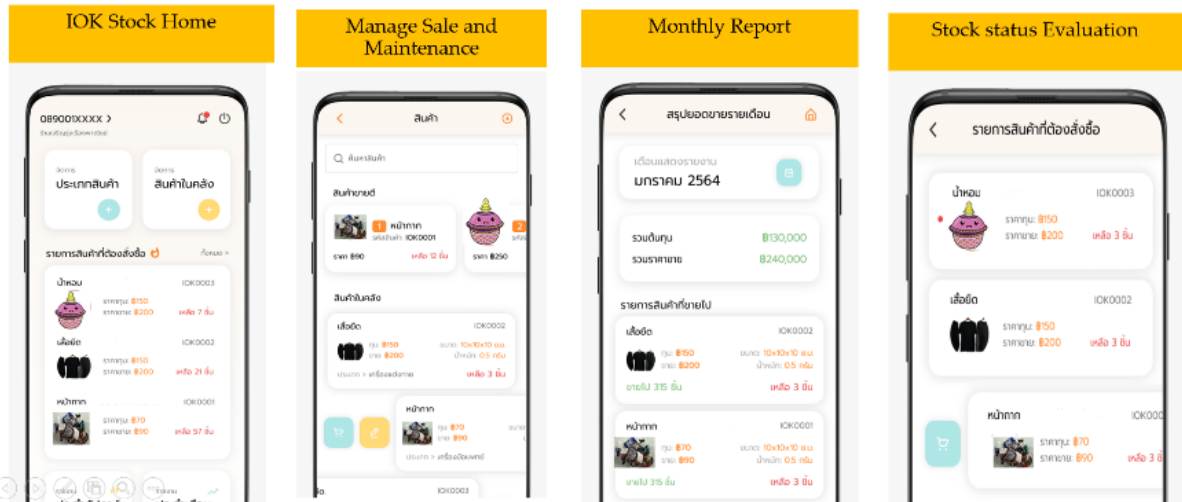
IOK Stock Home

089001XXXX >
จัดการสินค้าได้อย่างง่ายดาย

จัดการ
ประเภทสินค้า

จัดการ
สินค้าในคลัง

รายการสินค้าที่ต้องสั่งซื้อ
ทั้งหมด >

น้ำหอม IOK0003
ราคาทุน: ฿150
ราคาขาย: ฿200
เหลือ 7 ชิ้น

เสื้อยืด IOK0002
ราคาทุน: ฿150
ราคาขาย: ฿200
เหลือ 21 ชิ้น

หน้ากาก IOK0001
ราคาทุน: ฿70
ราคาขาย: ฿90
เหลือ 57 ชิ้น

Manage Sale and Maintenance

สินค้า

ค้นหาสินค้า

สินค้าขายดี

1 หน้ากาก
รหัสสินค้า: IOK0001
ราคา ฿90
เหลือ 12 ชิ้น

2
ราคา ฿250

สินค้าในคลัง

เสื้อยืด IOK0002
ทุน: ฿150
ขาย: ฿200
ขนาด: 10x10x10 ซม.
น้ำหนัก: 0.5 กรัม
ประเภท > เครื่องแต่งกาย
เหลือ 3 ชิ้น

หน้ากาก
ทุน: ฿70
ขาย: ฿90
ประเภท > เครื่องป้องกันภัย

IOK0003

Monthly Report

สรุปยอดขายรายเดือน

เดือนแสดงรายงาน
มกราคม 2564

รวมต้นทุน ฿130,000
รวมราคาขาย ฿240,000

รายการสินค้าที่ขายไป

เสื้อยืด IOK0002
ทุน: ฿150
ขาย: ฿200
ขนาด: 10x10x10 ซม.
น้ำหนัก: 0.5 กรัม
ขายไป 315 ชิ้น
เหลือ 3 ชิ้น

หน้ากาก IOK0001
ทุน: ฿70
ขาย: ฿90
ขนาด: 10x10x10 ซม.
น้ำหนัก: 0.5 กรัม
ขายไป 315 ชิ้น
เหลือ 3 ชิ้น

Stock status Evaluation

รายการสินค้าที่ต้องสั่งซื้อ

น้ำหอม IOK0003
ราคาทุน: ฿150
ราคาขาย: ฿200
เหลือ 3 ชิ้น

เสื้อยืด IOK0002
ราคาทุน: ฿150
ราคาขาย: ฿200
เหลือ 3 ชิ้น

หน้ากาก IOK000
ราคาทุน: ฿70
ราคาขาย: ฿90
เหลือ 3 ช